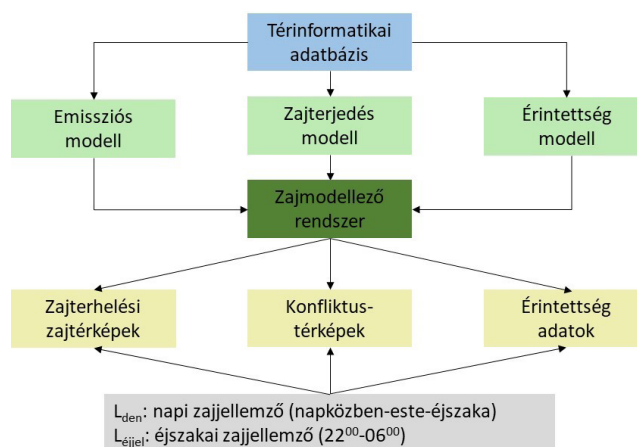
Térinformatikai adatbázis

Emissziós modell

Zajterjedés modell

Érintettség modell

Zajmodellező rendszer

Zajterhelési zajtérképek

Konfliktus-térképek

Érintettség adatok

$L_{den}$: napi zajjellemző (napközben-este-éjszaka)
$L_{éjjel}$: éjszakai zajjellemző ($22^{00}$-$06^{00}$)